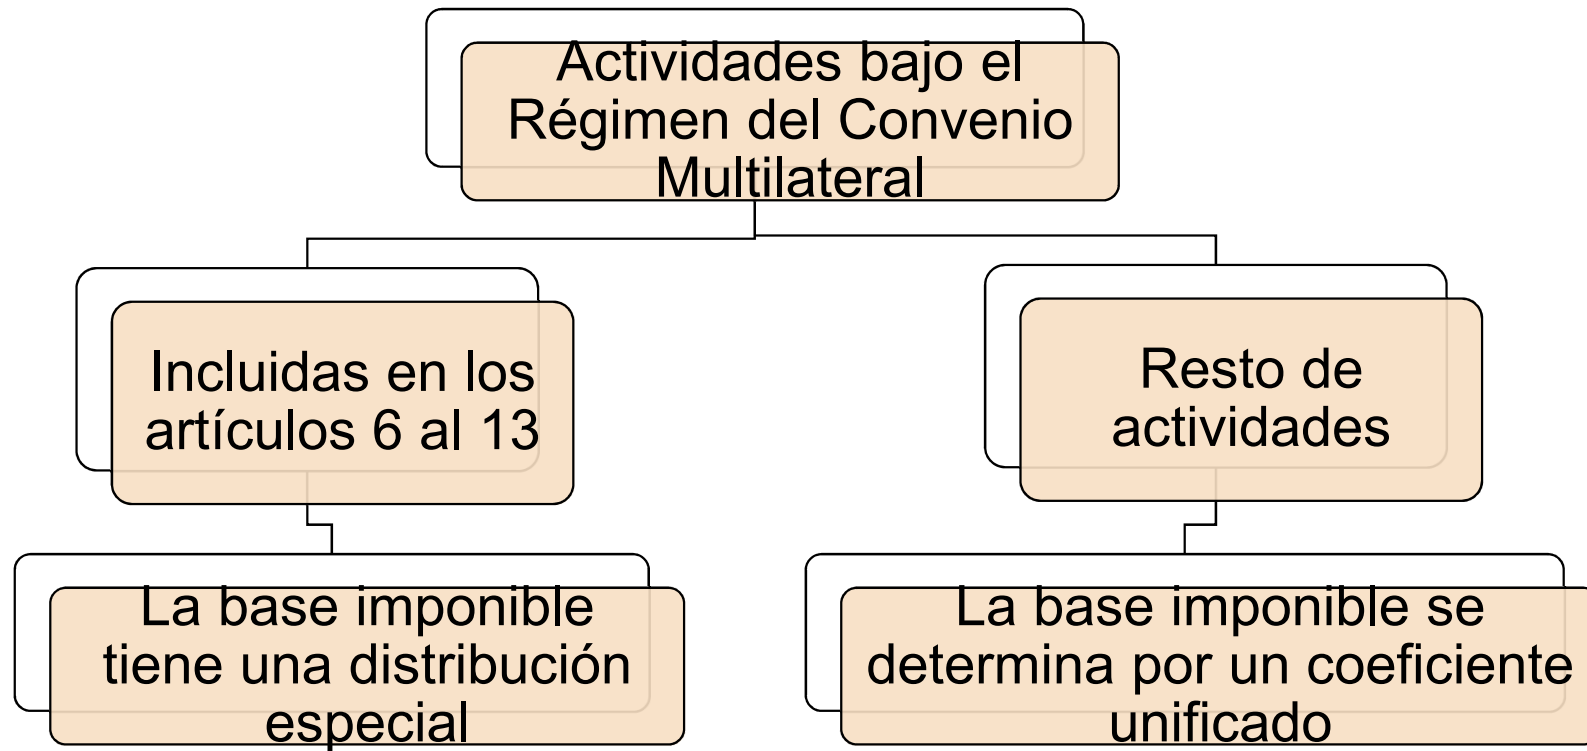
Actividades bajo el Régimen del Convenio Multilateral

Incluidas en los artículos 6 al 13

Resto de actividades

La base imponible tiene una distribución especial

La base imponible se determina por un coeficiente unificado